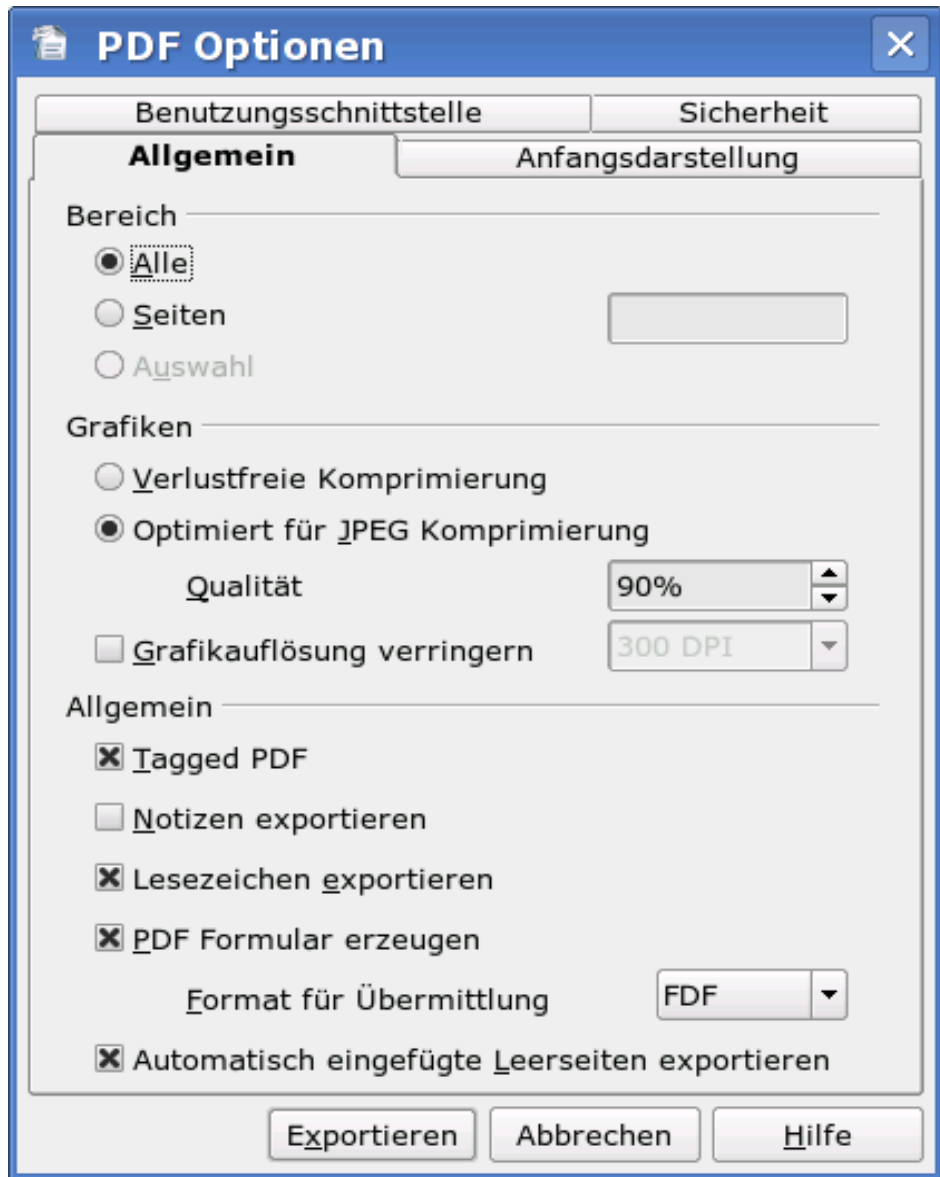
PDF Optionen

Benutzungsschnittstelle | Sicherheit

Allgemein | Anfangsdarstellung

Bereich

Alle

Seiten

Auswahl

Grafiken

Verlustfreie Komprimierung

Optimiert für JPEG Komprimierung

Qualität 90%

Grafikauflösung verringern 300 DPI

Allgemein

Tagged PDF

Notizen exportieren

Lesezeichen exportieren

PDF Formular erzeugen

Format für Übermittlung FDF

Automatisch eingefügte Leerseiten exportieren

Exportieren | Abbrechen | Hilfe